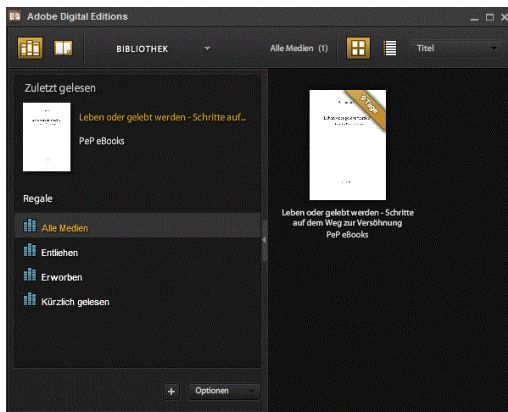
Adobe Digital Editions

BIBLIOTHEK

Alle Medien (1)

Titel

Zuletzt gelesen

Leben oder gelebt werden - Schritte auf...

PeP eBooks

Regale

Alle Medien

Entliehen

Erworben

Kürzlich gelesen

Optionen

Leben oder gelebt werden - Schritte auf dem Weg zur Versöhnung
PeP eBooks